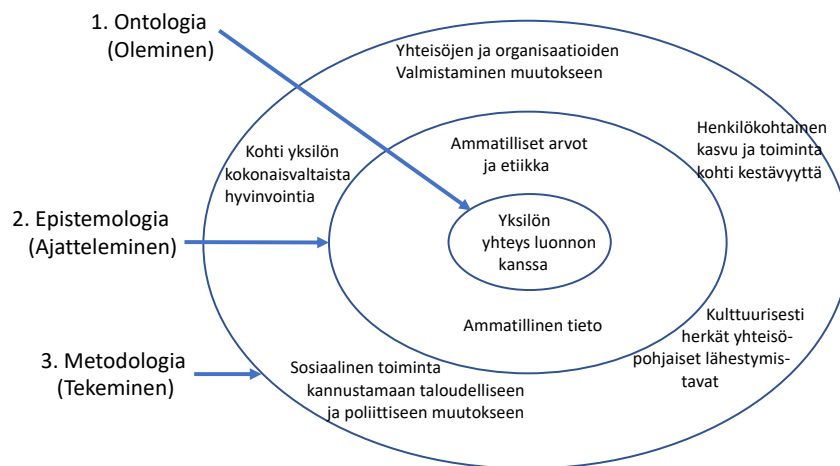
1. Ontologia
(Oleminen)

2. Epistemologia
(Ajatteleminen)

3. Metodologia
(Tekeminen)

Yhteisöjen ja organisaatioiden
Valmistaminen muutokseen

Kohti yksilön kokonaisvaltaista hyvinvointia

Henkilökohtainen kasvu ja toiminta kohti kestävyyttä

Ammatilliset arvot ja etiikka

Yksilön yhteys luonnon kanssa

Ammatillinen tieto

Kulttuurisesti herkät yhteisöpohjaiset lähestymistavat

Sosiaalinen toiminta kannustamaan taloudelliseen ja poliittiseen muutokseen